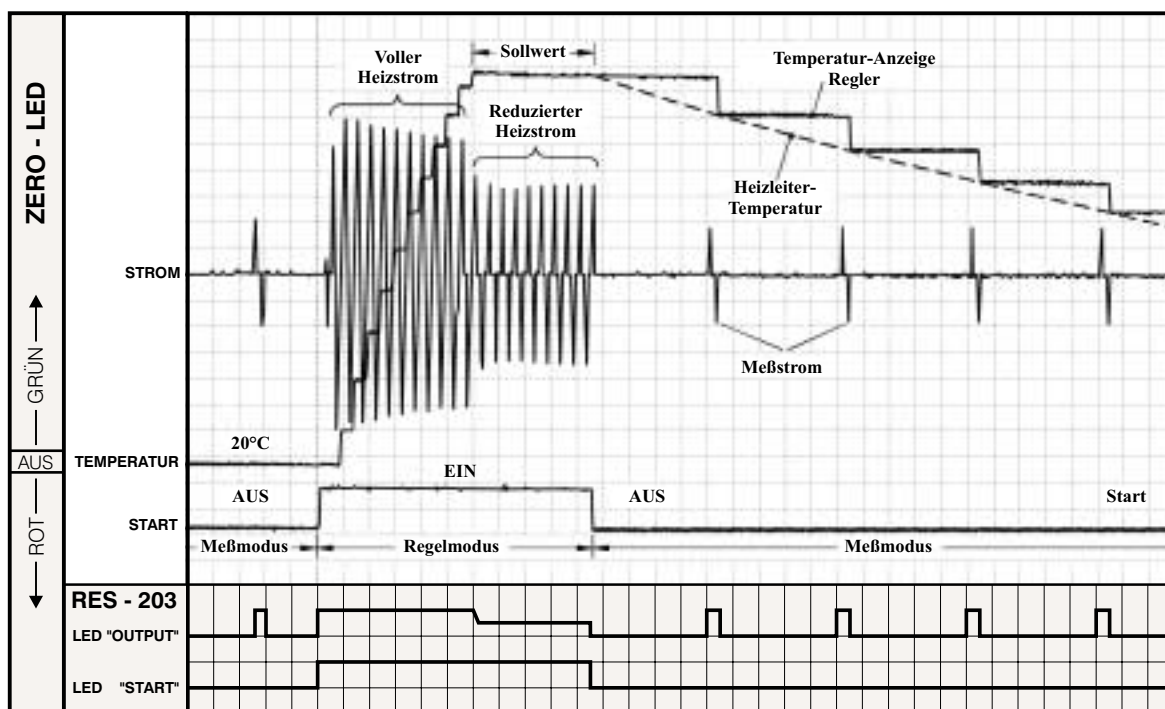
ZERO - LED

GRÜN

AUS

ROT

STROM

TEMPERATUR

START

Voller Heizstrom

Sollwert

Reduzierter Heizstrom

Temperatur-Anzeige Regler

Heizleiter-Temperatur

Meßstrom

20°C

EIN

AUS

AUS

Start

Meßmodus

Regelmodus

Meßmodus

RES - 203

LED "OUTPUT"

LED "START"